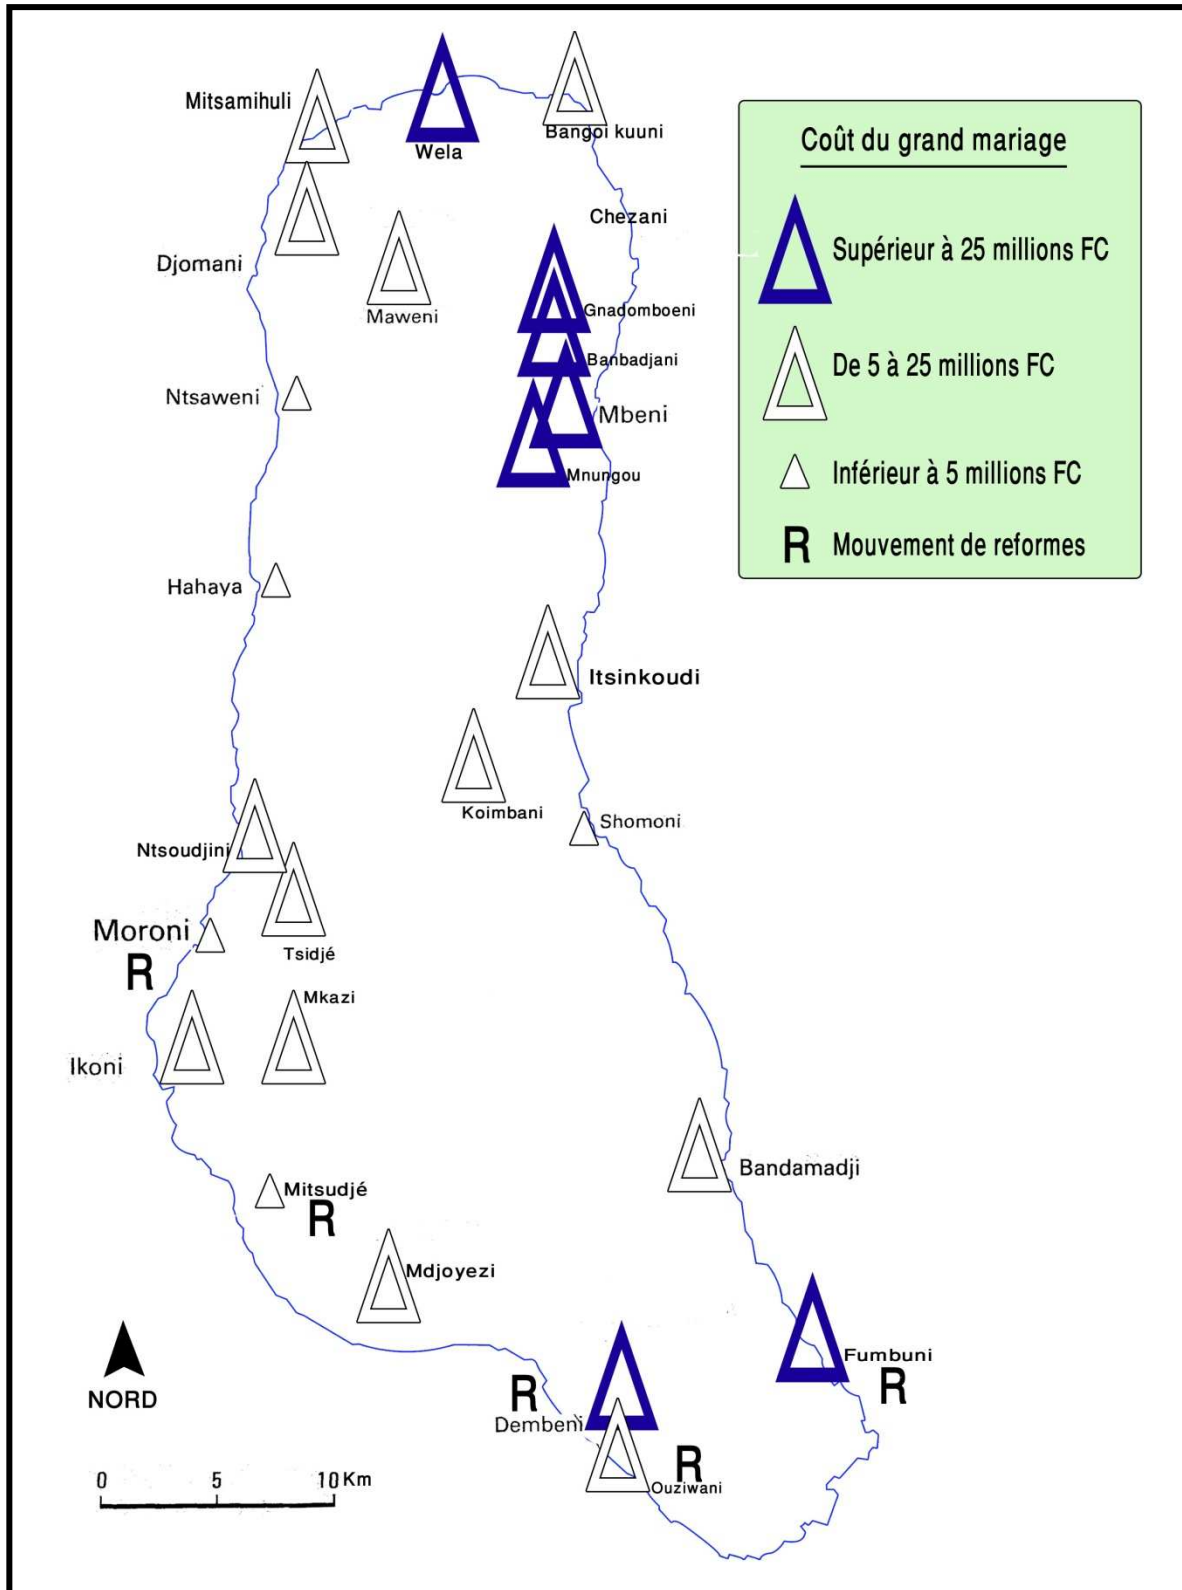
Coût du grand mariage

Supérieur à 25 millions FC

De 5 à 25 millions FC

Inférieur à 5 millions FC

R Mouvement de reformes

Mitsamihuli
Wela
Bangoi kuuni
Chezani
Djomani
Maweni
Gnadomboeni
Banbadjani
Ntsaweni
Mbeni
Mnungou
Hahaya
Itsinkoudi
Koimbani
Shomoni
Ntsoudjini
Moroni
R
Tsidjé
Mkazi
Ikoni
Bandamadji
Mitsudjé
R
Mdjoyezi
Fumbuni
R
R
Dembeni
R
Ouziwani

NORD

0 5 10 Km